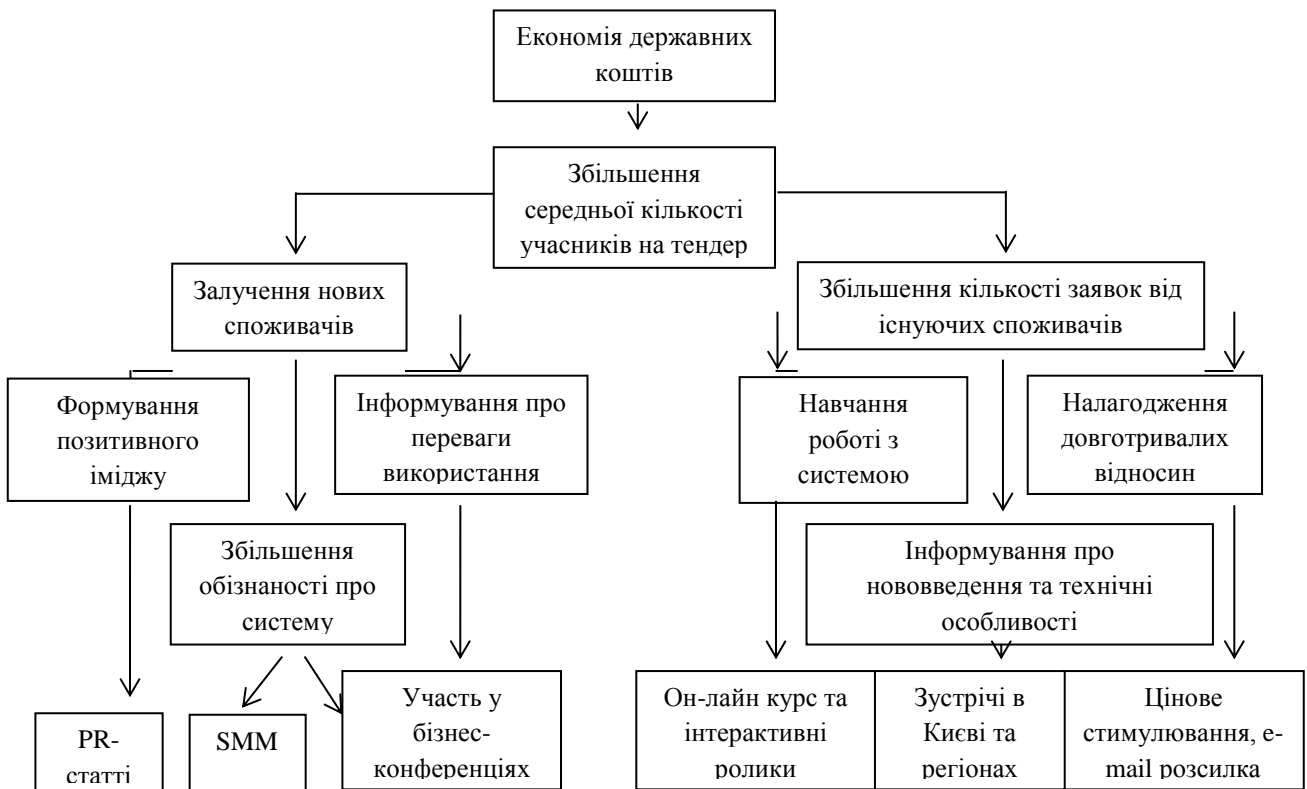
Економія державних коштів

Збільшення середньої кількості учасників на тендер

Залучення нових споживачів

Збільшення кількості заявок від існуючих споживачів

Формування позитивного іміджу

Інформування про переваги використання

Навчання роботі з системою

Налагодження довготривалих відносин

Збільшення обізнаності про систему

Інформування про нововведення та технічні особливості

PR-статті

SMM

Участь у бізнес-конференціях

Он-лайн курс та інтерактивні ролики

Зустрічі в Києві та регіонах

Цінове стимулювання, e-mail розсилка